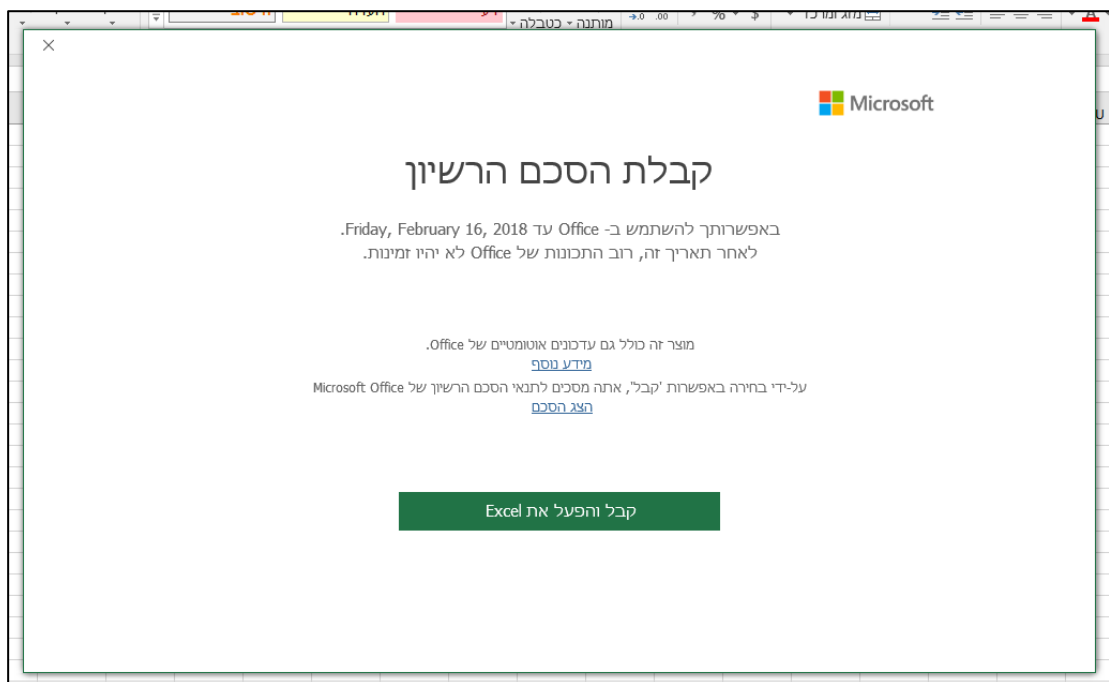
מותנה ▾ כטבלה ▾

×

Microsoft

קבלת הסכם הרשיון

באפשרותך להשתמש ב- Office עד Friday, February 16, 2018.
לאחר תאריך זה, רוב התכונות של Office לא יהיו זמינות.

מוצר זה כולל גם עדכונים אוטומטיים של Office.
מידע נוסף
על-ידי בחירה באפשרות 'קבל', אתה מסכים לתנאי הסכם הרשיון של Microsoft Office
הצג הסכם

קבל והפעל את Excel